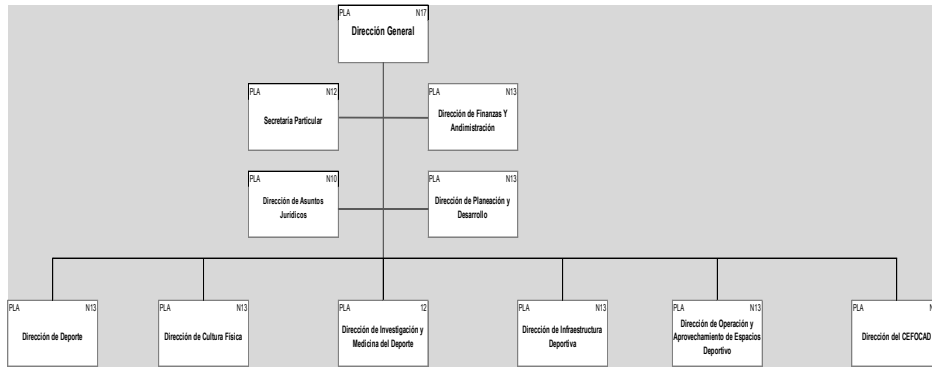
PLA N17
Dirección General

PLA N12
Secretaria Particular

PLA N13
Dirección de Finanzas Y Andimistración

PLA N10
Dirección de Asuntos Jurídicos

PLA N13
Dirección de Planeación y Desarrollo

PLA N13
Dirección de Deporte

PLA N13
Dirección de Cultura Física

PLA 12
Dirección de Investigación y Medicina del Deporte

PLA N13
Dirección de Infraestructura Deportiva

PLA N13
Dirección de Operación y Aprovechamiento de Espacios Deportivo

PLA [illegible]
Dirección del CEFOCAD